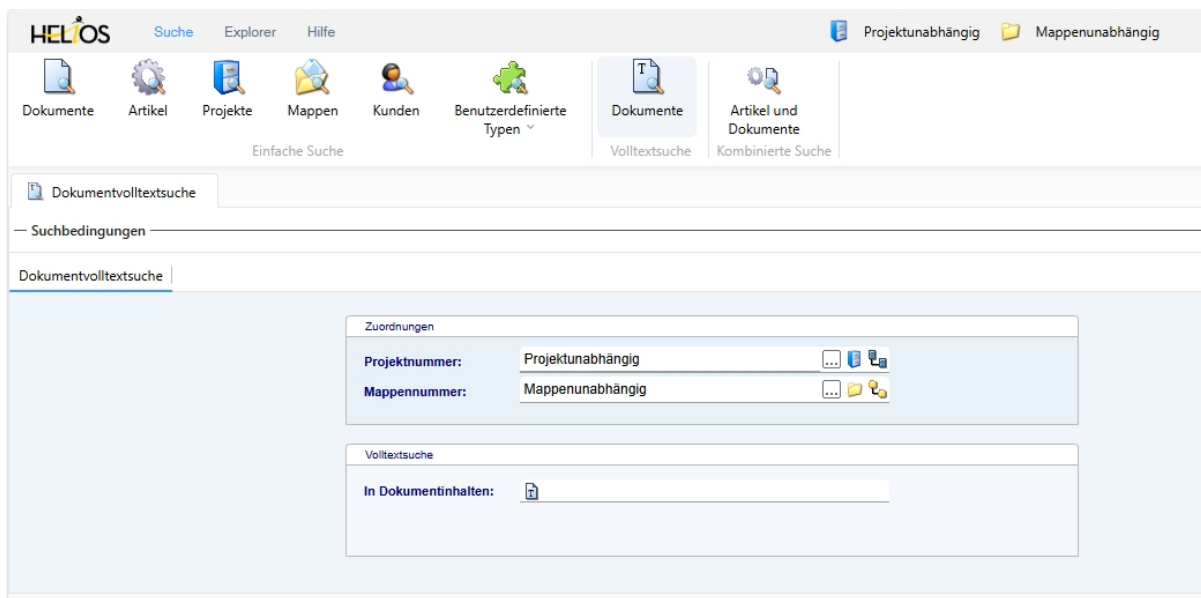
HELIOS Suche Explorer Hilfe

Projektunabhängig Mappenunabhängig

Dokumente Artikel Projekte Mappen Kunden Benutzerdefinierte Typen

Einfache Suche

Dokumente

Volltextsuche

Artikel und Dokumente

Kombinierte Suche

Dokumentvolltextsuche

Suchbedingungen

Dokumentvolltextsuche

Zuordnungen

| Projektnummer: | Projektunabhängig | ... |
|---|---|---|
| Mappennummer: | Mappenunabhängig | ... |

Volltextsuche

In Dokumentinhalten: